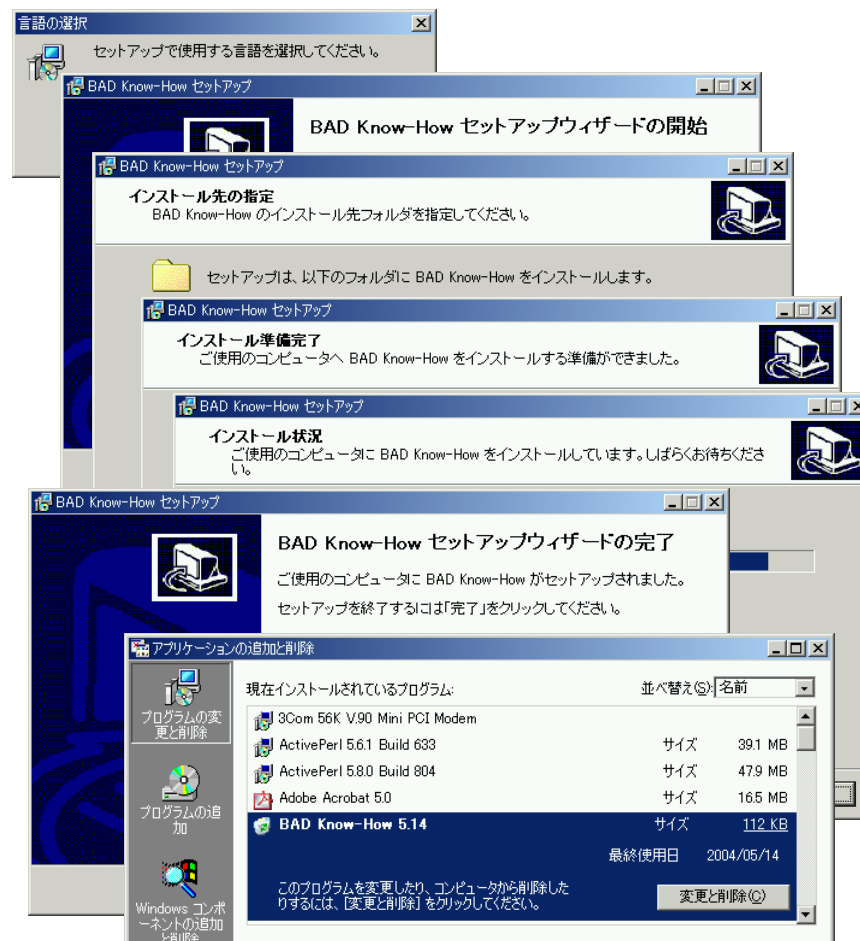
言語の選択

セットアップで使用する言語を選択してください。

BAD Know-How セットアップ

BAD Know-How セットアップウィザードの開始

BAD Know-How セットアップ

インストール先の指定
BAD Know-How のインストール先フォルダを指定してください。

セットアップは、以下のフォルダに BAD Know-How をインストールします。

BAD Know-How セットアップ

インストール準備完了
ご使用のコンピュータへ BAD Know-How をインストールする準備ができました。

BAD Know-How セットアップ

インストール状況
ご使用のコンピュータに BAD Know-How をインストールしています。しばらくお待ちください。

BAD Know-How セットアップ

BAD Know-How セットアップウィザードの完了

ご使用のコンピュータに BAD Know-How がセットアップされました。

セットアップを終了するには「完了」をクリックしてください。

アプリケーションの追加と削除

プログラムの変更と削除

プログラムの追加

Windows コンポーネントの追加と削除

現在インストールされているプログラム:

並べ替え(S): 名前

| | | |
|---|---|---|
| 3Com 56K V.90 Mini PCI Modem | | |
| ActivePerl 5.6.1 Build 633 | サイズ | 39.1 MB |
| ActivePerl 5.8.0 Build 804 | サイズ | 47.9 MB |
| Adobe Acrobat 5.0 | サイズ | 16.5 MB |
| BAD Know-How 5.14 | サイズ | 112 KB |
| | 最終使用日 | 2004/05/14 |

このプログラムを変更したり、コンピュータから削除したりするには、[変更と削除] をクリックしてください。

変更と削除(C)